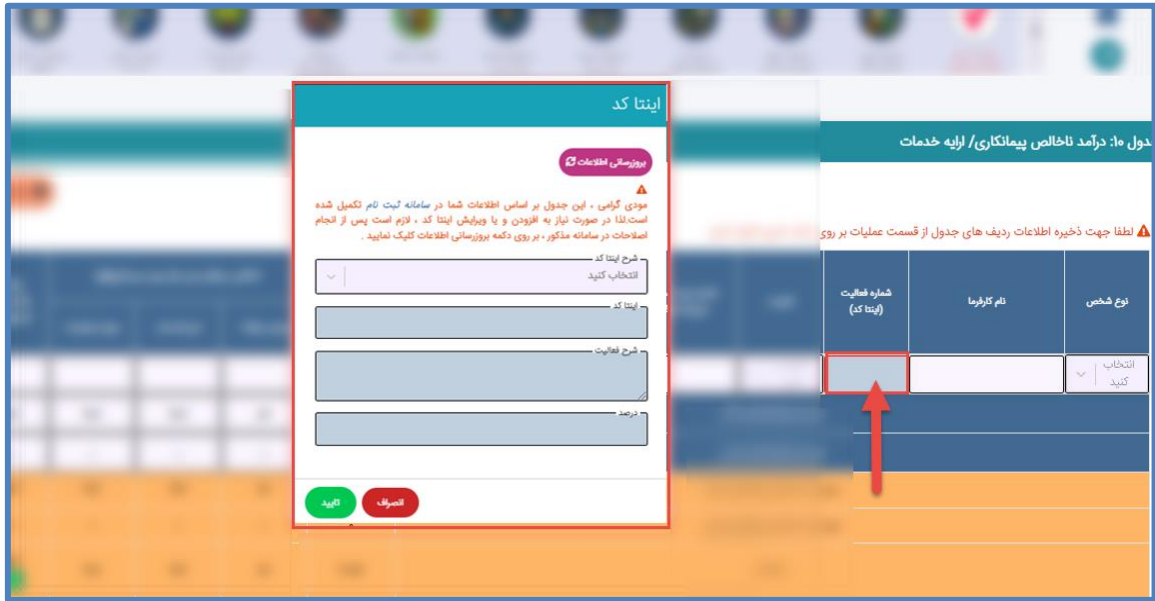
اینتا کد

بروزرسانی اطلاعات

مودی گرامی ، این جدول بر اساس اطلاعات شما در سامانه ثبت نام تکمیل شده است.لذا در صورت نیاز به افزودن و یا ویرایش اینتا کد ، لازم است پس از انجام اصلاحات در سامانه مذکور ، بر روی دکمه بروزرسانی اطلاعات کلیک نمایید .

شرح اینتا کد
انتخاب کنید

اینتا کد

شرح فعالیت

درصد

انصراف
تایید

دول ۱۰: درآمد ناخالص پیمانکاری/ ارایه خدمات

لطفا جهت ذخیره اطلاعات ردیف های جدول از قسمت عملیات بر روی

| شماره فعالیت (اینتا کد) | نام کارفرما | نوع شخص |
|---|---|---|
| | | انتخاب کنید |